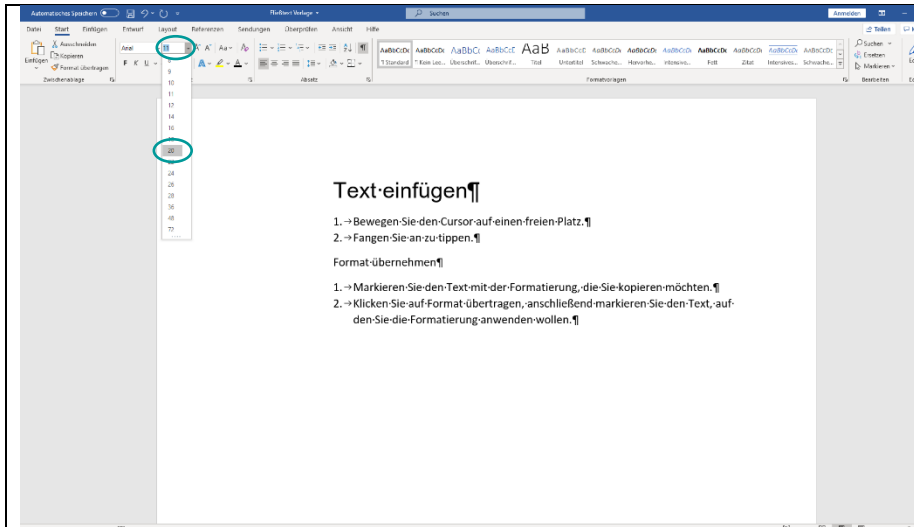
Automatisches Speichern Fließtext Vorlage Suchen Anmelden

Datei Start Einfügen Entwurf Layout Referenzen Sendungen Überprüfen Ansicht Hilfe Teilen

Ausschneiden Kopieren Format übertragen Einfügen Zwischenablage

Arial 18

F K U

Absatz

AaBbCcDc AaBbCcDc AaBbCc AaBbCcC AaB AaBbCcC AaBbCcDc AaBbCcDc AaBbCcDc AaBbCcDc AaBbCcDc AaBbCcDc AaBbCcDc

¶ Standard ¶ Kein Lee... Überschrift... Überschrif... Titel Untertitel Schwache... Hervorhe... Intensive... Fett Zitat Intensives... Schwache...

Formatvorlagen

Suchen Ersetzen Markieren Bearbeiten

8
9
10
11
12
14
16
18
20
22
24
26
28
36
48
72

Text·einfügen¶

1.→Bewegen·Sie·den·Cursor·auf·einen·freien·Platz.¶
2.→Fangen·Sie·an·zu·tippen.¶

Format·übernehmen¶

1.→Markieren·Sie·den·Text·mit·der·Formatierung,·die·Sie·kopieren·möchten.¶
2.→Klicken·Sie·auf·Format·übertragen,·anschließend·markieren·Sie·den·Text,·auf·den·Sie·die·Formatierung·anwenden·wollen.¶